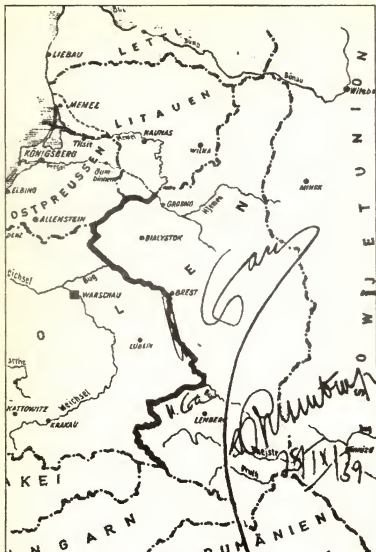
LIEBAU
LETTLAND
Düna
Witebsk
MEMEL
LITAUEN
KAUNAS
Tilsit
KÖNIGSBERG
OSTPREUSSEN
ELBING
ALLENSTEIN
WILNA
GRODNO
Njemen
MINSK
BIALYSTOK
Weichsel
Bug
WARSCHAU
BREST
LUBLIN
P O L E N
S O W J E T U N I O N
KATTOWITZ
KRAKAU
LEMBERG
Dnjestr
Pruth
SLOWAKEI
UNGARN
RUMÄNIEN
Stalin
Ribbentrop
28/IX/39